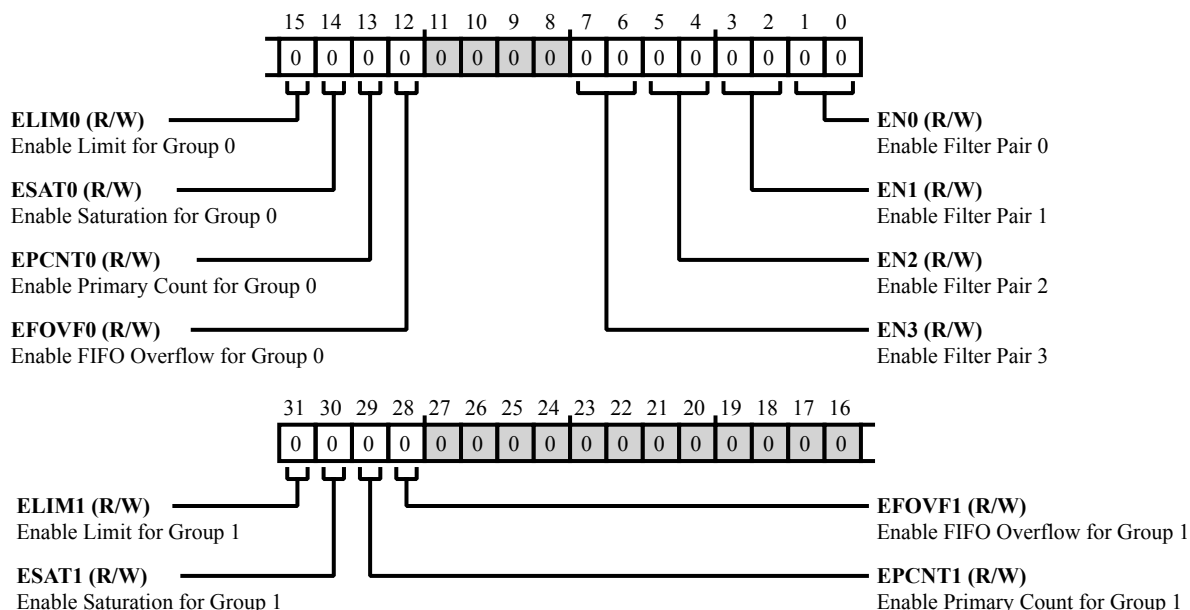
15 14 13 12 11 10 9 8 7 6 5 4 3 2 1 0

| 0 | 0 | 0 | 0 | 0 | 0 | 0 | 0 | 0 | 0 | 0 | 0 | 0 | 0 | 0 | 0 |
|---|---|---|---|---|---|---|---|---|---|---|---|---|---|---|---|

**ELIM0 (R/W)**
Enable Limit for Group 0

**ESAT0 (R/W)**
Enable Saturation for Group 0

**EPCNT0 (R/W)**
Enable Primary Count for Group 0

**EFOVF0 (R/W)**
Enable FIFO Overflow for Group 0

**EN0 (R/W)**
Enable Filter Pair 0

**EN1 (R/W)**
Enable Filter Pair 1

**EN2 (R/W)**
Enable Filter Pair 2

**EN3 (R/W)**
Enable Filter Pair 3

31 30 29 28 27 26 25 24 23 22 21 20 19 18 17 16

| 0 | 0 | 0 | 0 | 0 | 0 | 0 | 0 | 0 | 0 | 0 | 0 | 0 | 0 | 0 | 0 |
|---|---|---|---|---|---|---|---|---|---|---|---|---|---|---|---|

**ELIM1 (R/W)**
Enable Limit for Group 1

**ESAT1 (R/W)**
Enable Saturation for Group 1

**EFOVF1 (R/W)**
Enable FIFO Overflow for Group 1

**EPCNT1 (R/W)**
Enable Primary Count for Group 1